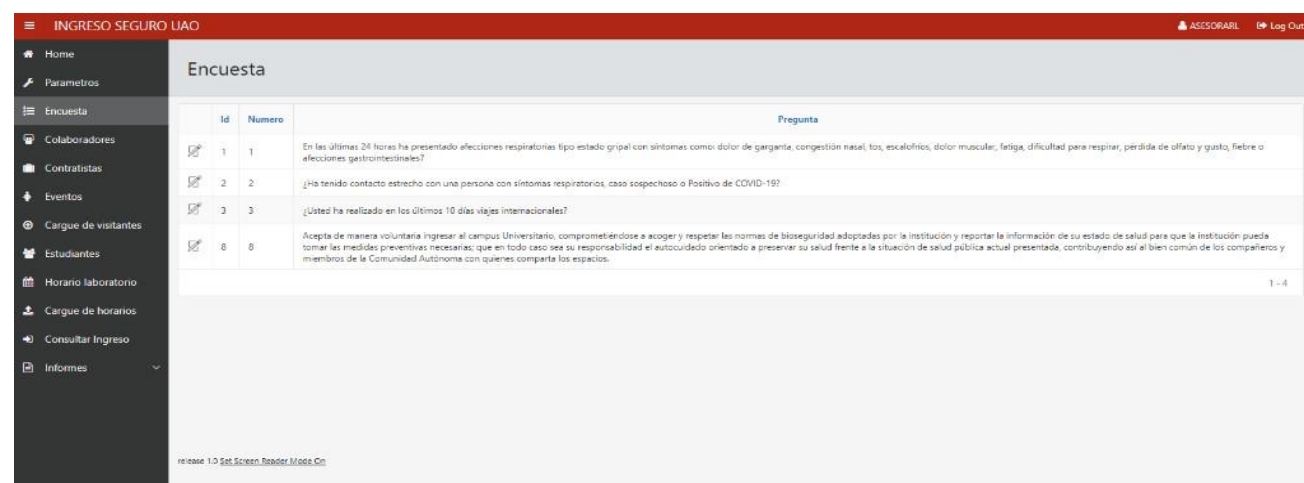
INGRESO SEGURO UAO

ASCSORARL Log Out

Home
Parametros
Encuesta
Colaboradores
Contratistas
Eventos
Cargue de visitantes
Estudiantes
Horario laboratorio
Cargue de horarios
Consultar Ingreso
Informes

Encuesta

| | Id | Numero | Pregunta |
|---|---|---|---|
| | 1 | 1 | En las últimas 24 horas ha presentado afecciones respiratorias tipo estado gripal con síntomas como: dolor de garganta, congestión nasal, tos, escalofríos, dolor muscular, fatiga, dificultad para respirar, pérdida de olfato y gusto, fiebre o afecciones gastrointestinales? |
| | 2 | 2 | ¿Ha tenido contacto estrecho con una persona con síntomas respiratorios, caso sospechoso o Positivo de COVID-19? |
| | 3 | 3 | ¿Usted ha realizado en los últimos 10 días viajes internacionales? |
| | 8 | 8 | Acepta de manera voluntaria ingresar al campus Universitario, comprometiéndose a acoger y respetar las normas de bioseguridad adoptadas por la institución y reportar la información de su estado de salud para que la institución pueda tomar las medidas preventivas necesarias; que en todo caso sea su responsabilidad el autocuidado orientado a preservar su salud frente a la situación de salud pública actual presentada, contribuyendo así al bien común de los compañeros y miembros de la Comunidad Autónoma con quienes comparta los espacios. |

1 - 4

release 1.0 Set Screen Reader Mode On